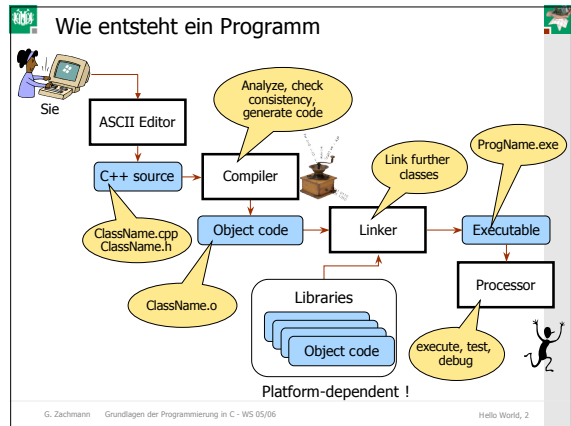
Wie entsteht ein Programm

Sie

ASCII Editor

Analyze, check consistency, generate code

C++ source

Compiler

Link further classes

ProgName.exe

ClassName.cpp ClassName.h

Object code

Linker

Executable

Processor

ClassName.o

Libraries

Object code

execute, test, debug

Platform-dependent !

G. Zachmann Grundlagen der Programmierung in C - WS 05/06

Hello World, 2